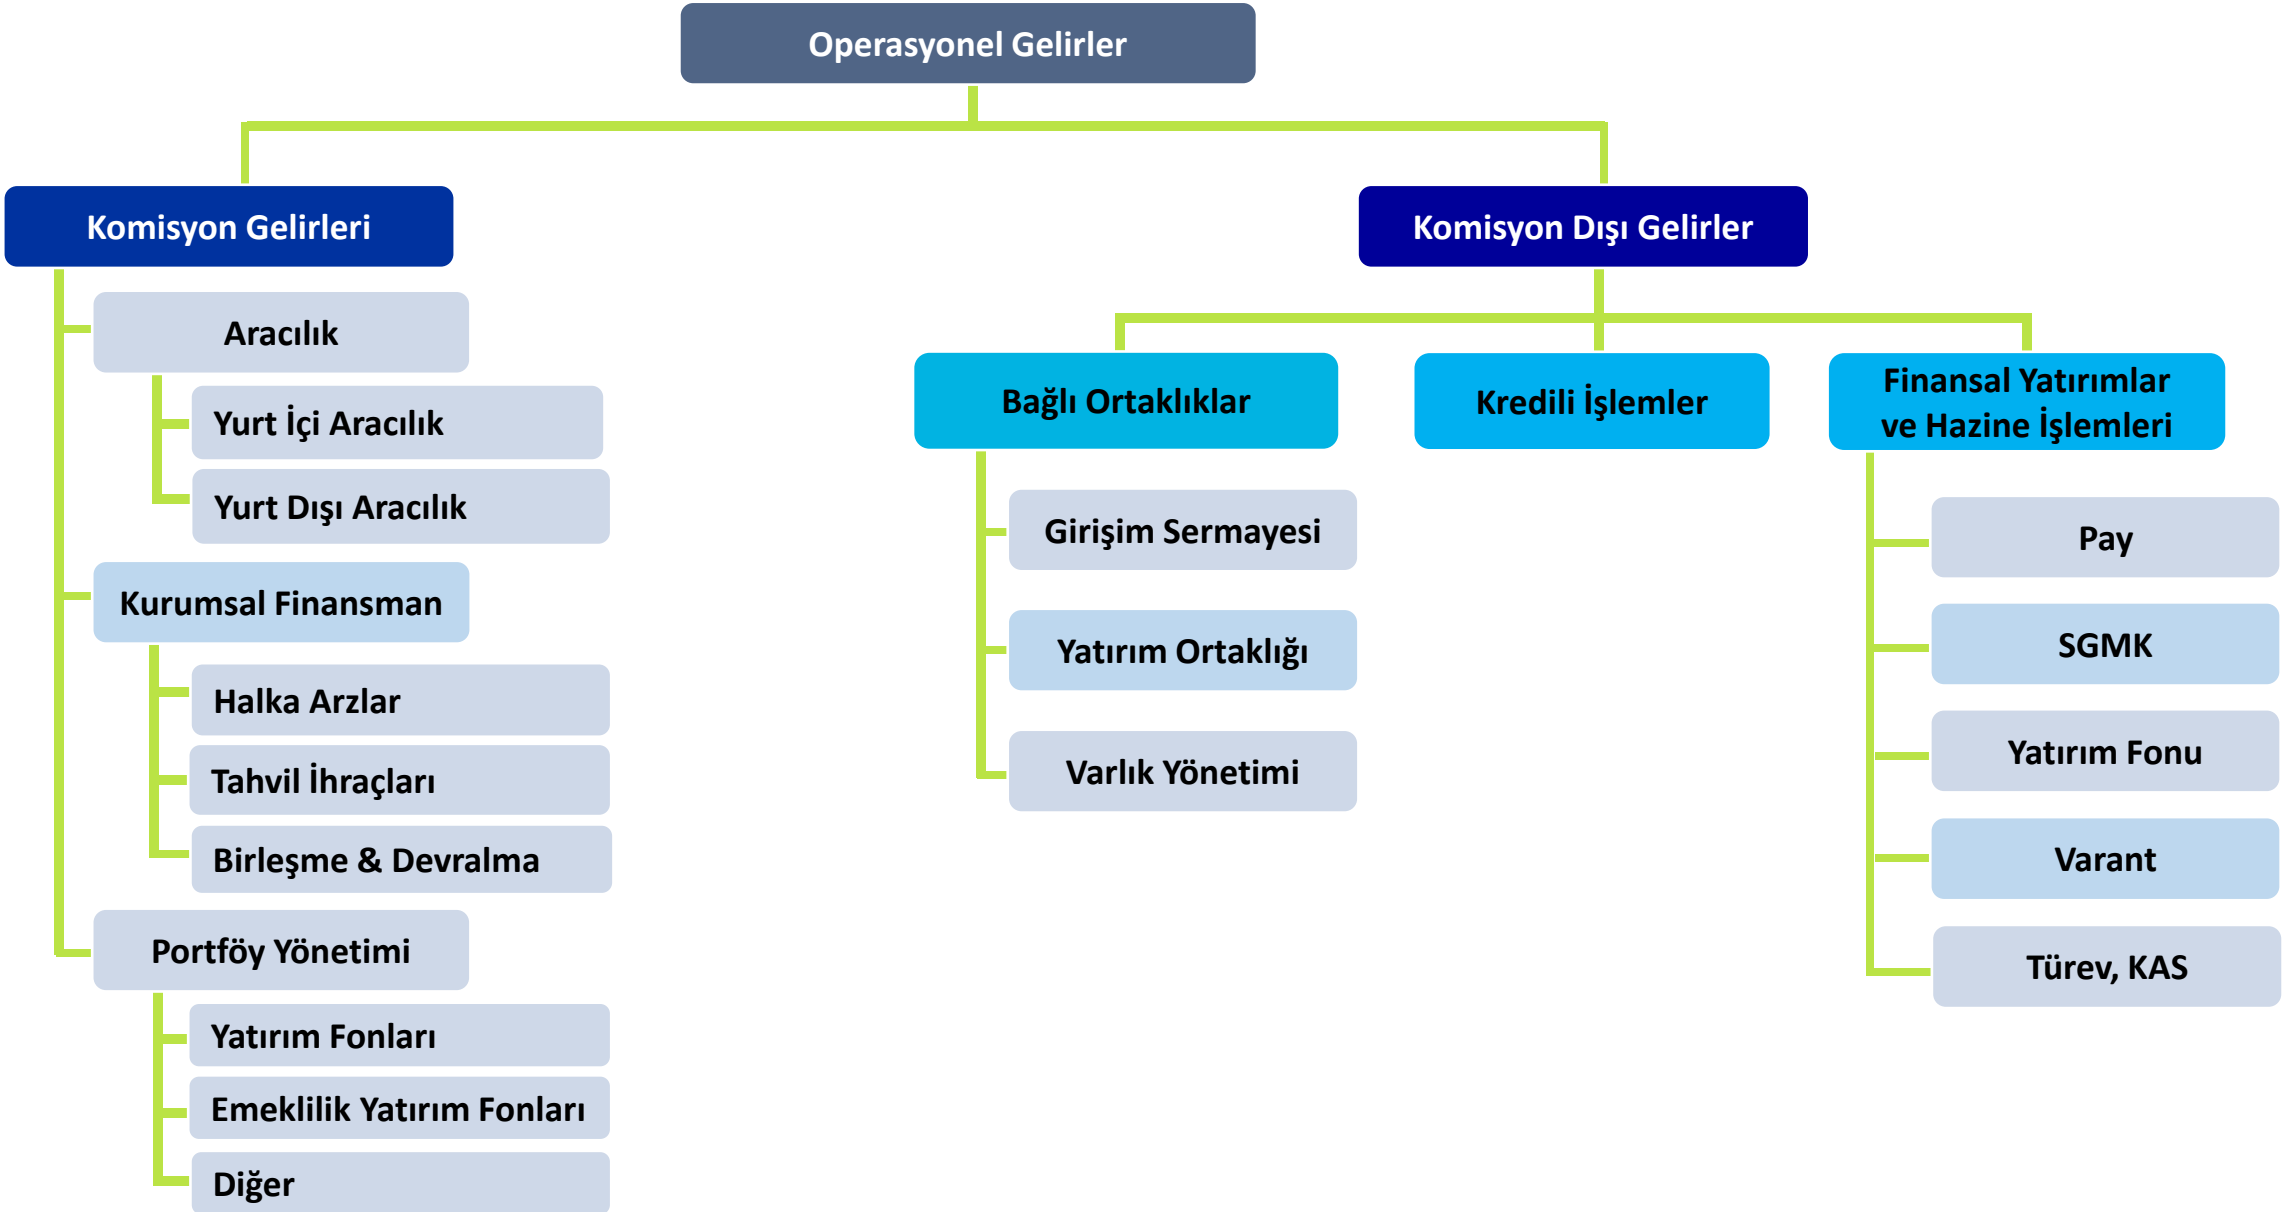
Operasyonel Gelirler

Komisyon Gelirleri

Aracılık

Yurt İçi Aracılık

Yurt Dışı Aracılık

Kurumsal Finansman

Halka Arzlar

Tahvil İhraçları

Birleşme & Devralma

Portföy Yönetimi

Yatırım Fonları

Emeklilik Yatırım Fonları

Diğer

Komisyon Dışı Gelirler

Bağlı Ortaklıklar

Girişim Sermayesi

Yatırım Ortaklığı

Varlık Yönetimi

Kredili İşlemler

Finansal Yatırımlar ve Hazine İşlemleri

Pay

SGMK

Yatırım Fonu

Varant

Türev, KAS